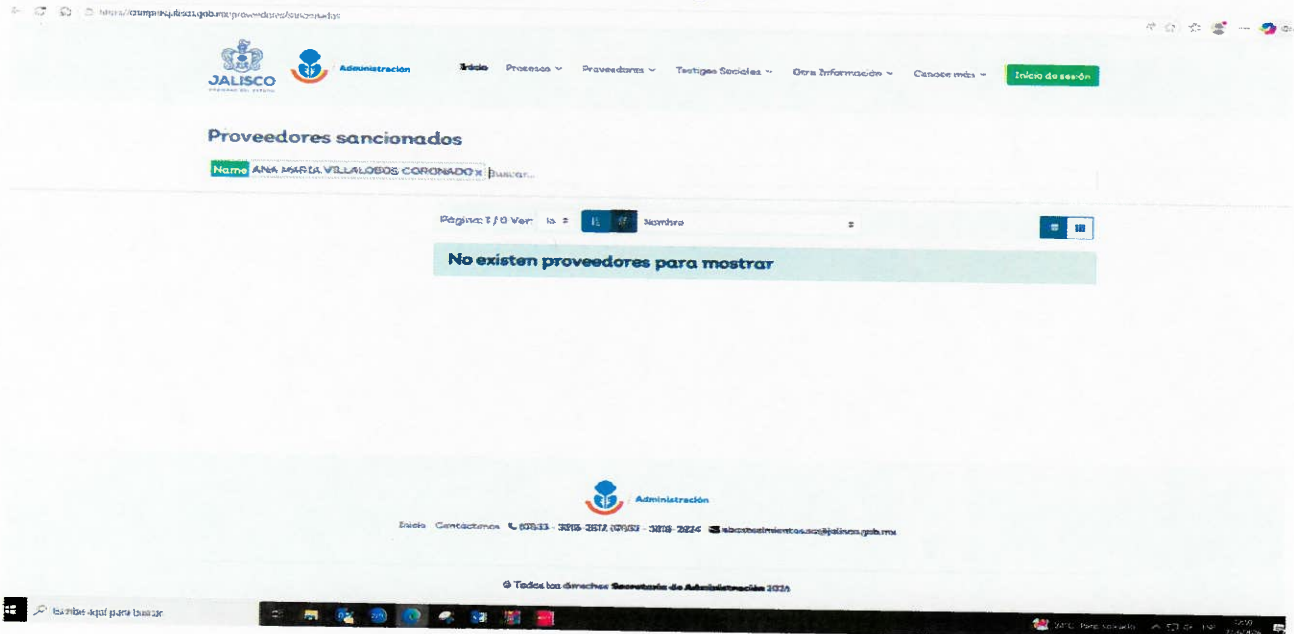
https://compras.jalisco.gob.mx/proveedores/sancionados

JALISCO
GOBIERNO DEL ESTADO

Administración

Inicio Procesos ~ Proveedores ~ Testigos Sociales ~ Otra Información ~ Conoce más ~ Inicio de sesión

Proveedores sancionados

Name ANA MARIA VILLALOBOS CORONADO x Buscar...

Página: 1 / 0 Ver: 15 Nombre

No existen proveedores para mostrar

Administración

Inicio Contáctanos (01)33 - 3818-2812, (01)33 - 3818-2824 abastecimientos.sa@jalisco.gob.mx

© Todos los derechos Secretaría de Administración 2025

Escribe aquí para buscar

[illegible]